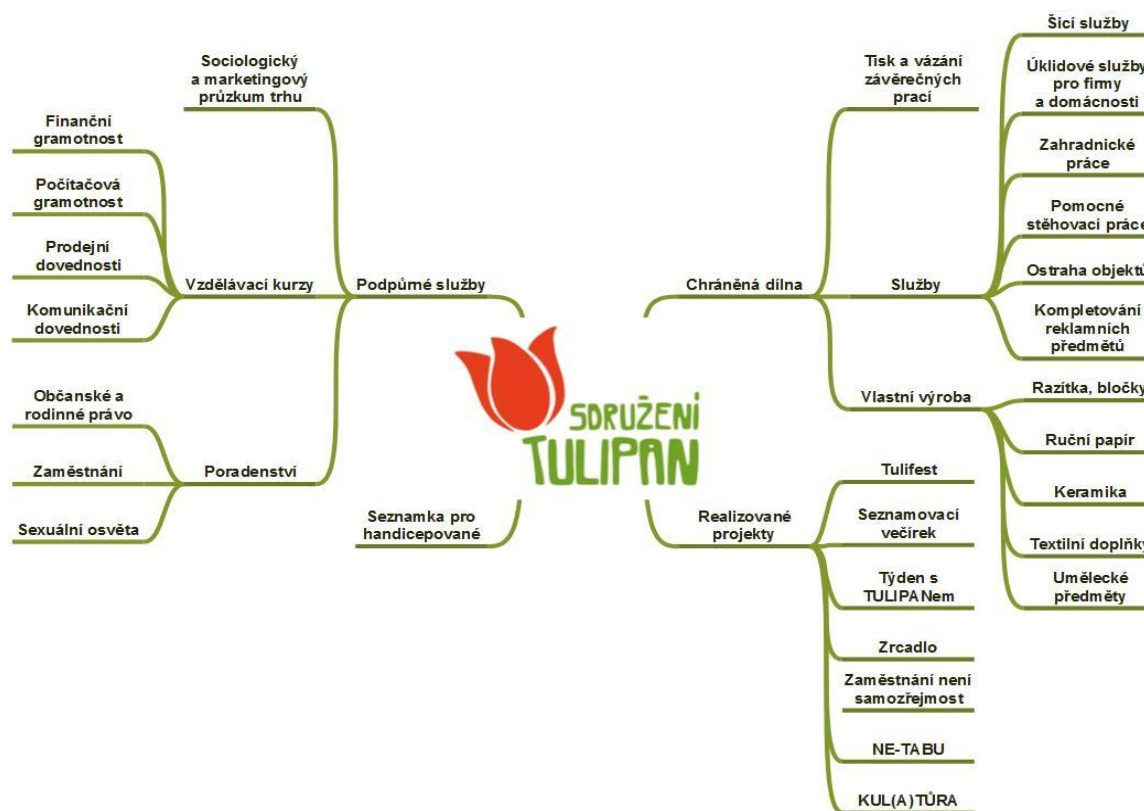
SDRUŽENÍ TULIPAN

Podpůrné služby

Sociologický a marketingový průzkum trhu

Vzdělávací kurzy

Finanční gramotnost

Počítačová gramotnost

Prodejní dovednosti

Komunikační dovednosti

Poradenství

Občanské a rodinné právo

Zaměstnání

Sexuální osvěta

Seznamka pro handicepované

Chráněná dílna

Tisk a vázání závěrečných prací

Služby

Šicí služby

Úklidové služby pro firmy a domácnosti

Zahradnické práce

Pomocné stěhovací práce

Ostraha objektů

Kompletování reklamních předmětů

Vlastní výroba

Razítka, bločky

Ruční papír

Keramika

Textilní doplňky

Umělecké předměty

Realizované projekty

Tulifest

Seznamovací večírek

Týden s TULIPANem

Zrcadlo

Zaměstnání není samozřejmost

NE-TABU

KUL(A)TŮRA